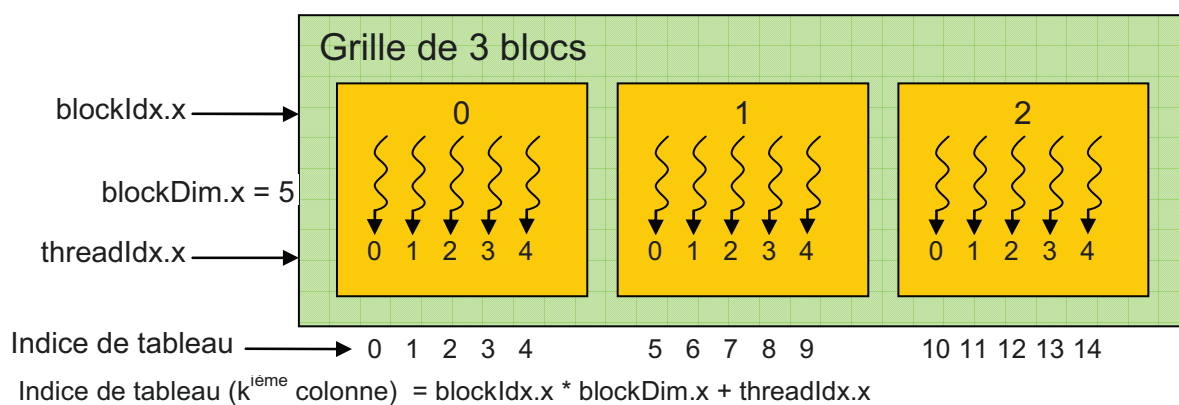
Grille de 3 blocs

blockIdx.x

blockDim.x = 5

threadIdx.x

0
0 1 2 3 4

1
0 1 2 3 4

2
0 1 2 3 4

Indice de tableau 0 1 2 3 4 5 6 7 8 9 10 11 12 13 14

Indice de tableau ($k^{ième}$ colonne) = blockIdx.x * blockDim.x + threadIdx.x